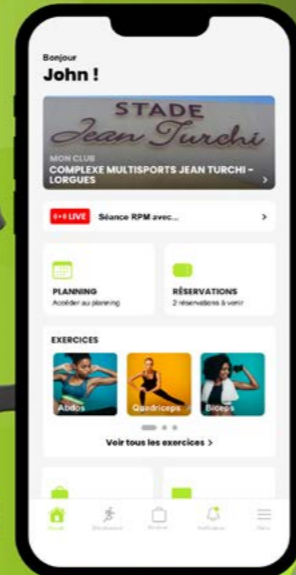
Bonjour
John !

STADE
Jean Turchi

MON CLUB
COMPLEXE MULTISPORTS JEAN TURCHI – LORGUES

LIVE Séance RPM avec...

PLANNING
Accéder au planning

RÉSERVATIONS
2 réservations à venir

EXERCICES

Abdos
Quadriceps
Biceps

Voir tous les exercices >

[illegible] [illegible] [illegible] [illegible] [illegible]